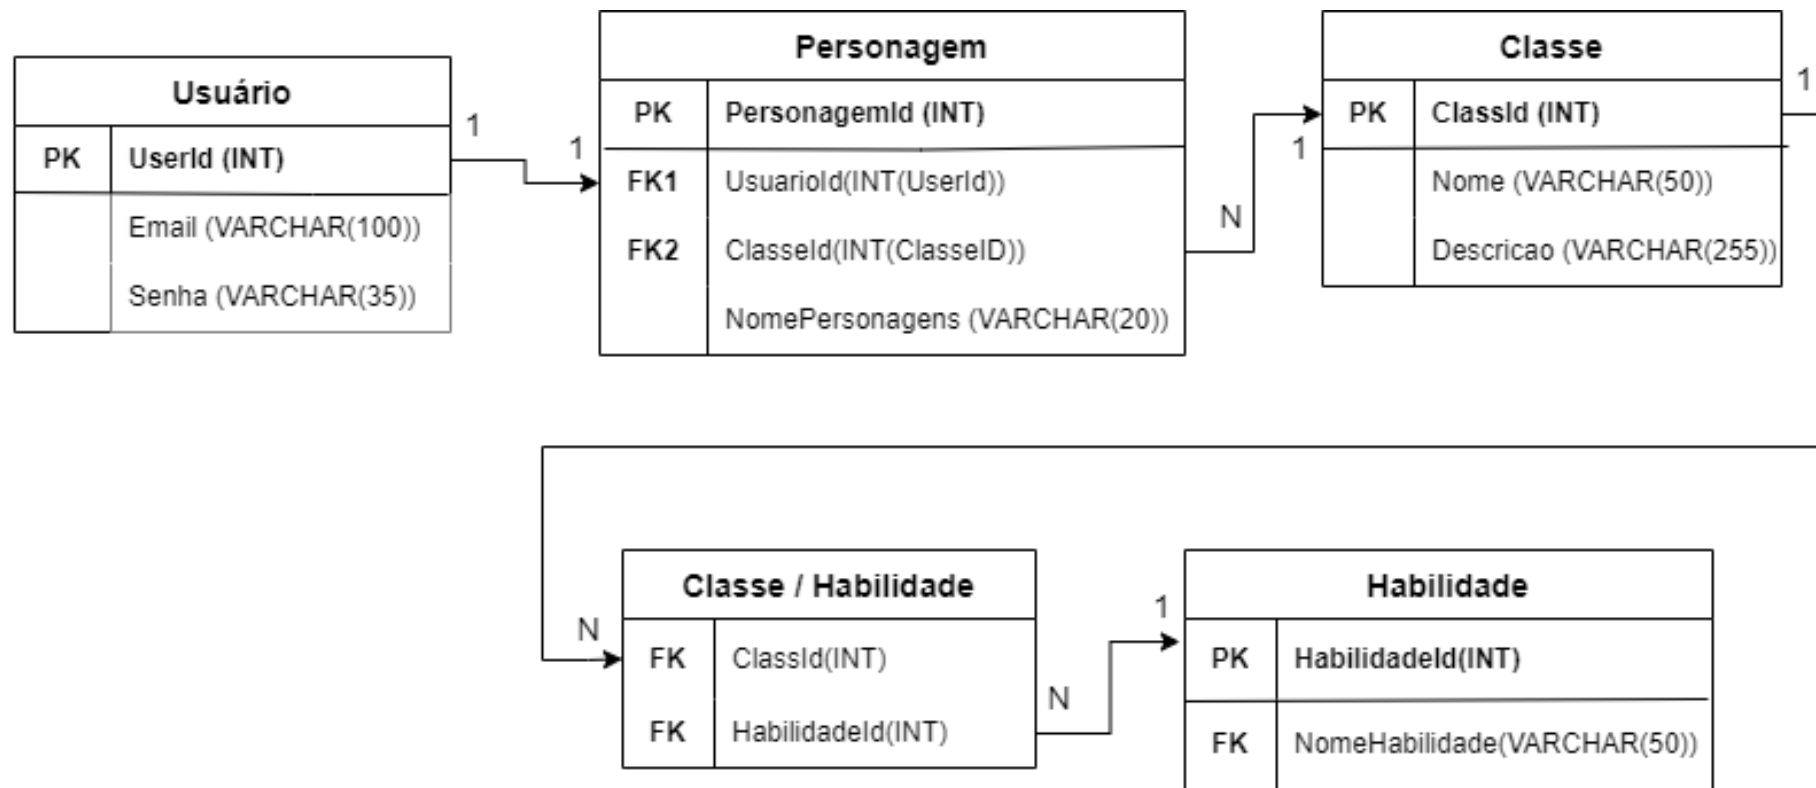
Usuário

| PK | UserId (INT) |
|---|---|
| | Email (VARCHAR(100)) |
| | Senha (VARCHAR(35)) |

1

1

Personagem

| PK | PersonagemId (INT) |
|---|---|
| FK1 | UsuarioId(INT(UserId)) |
| FK2 | ClasseId(INT(ClasseID)) |
| | NomePersonagens (VARCHAR(20)) |

N

1

Classe

| PK | ClassId (INT) |
|---|---|
| | Nome (VARCHAR(50)) |
| | Descricao (VARCHAR(255)) |

1

N

Classe / Habilidade

| FK | ClassId(INT) |
|---|---|
| FK | HabilidadeId(INT) |

N

1

Habilidade

| PK | HabilidadeId(INT) |
|---|---|
| FK | NomeHabilidade(VARCHAR(50)) |